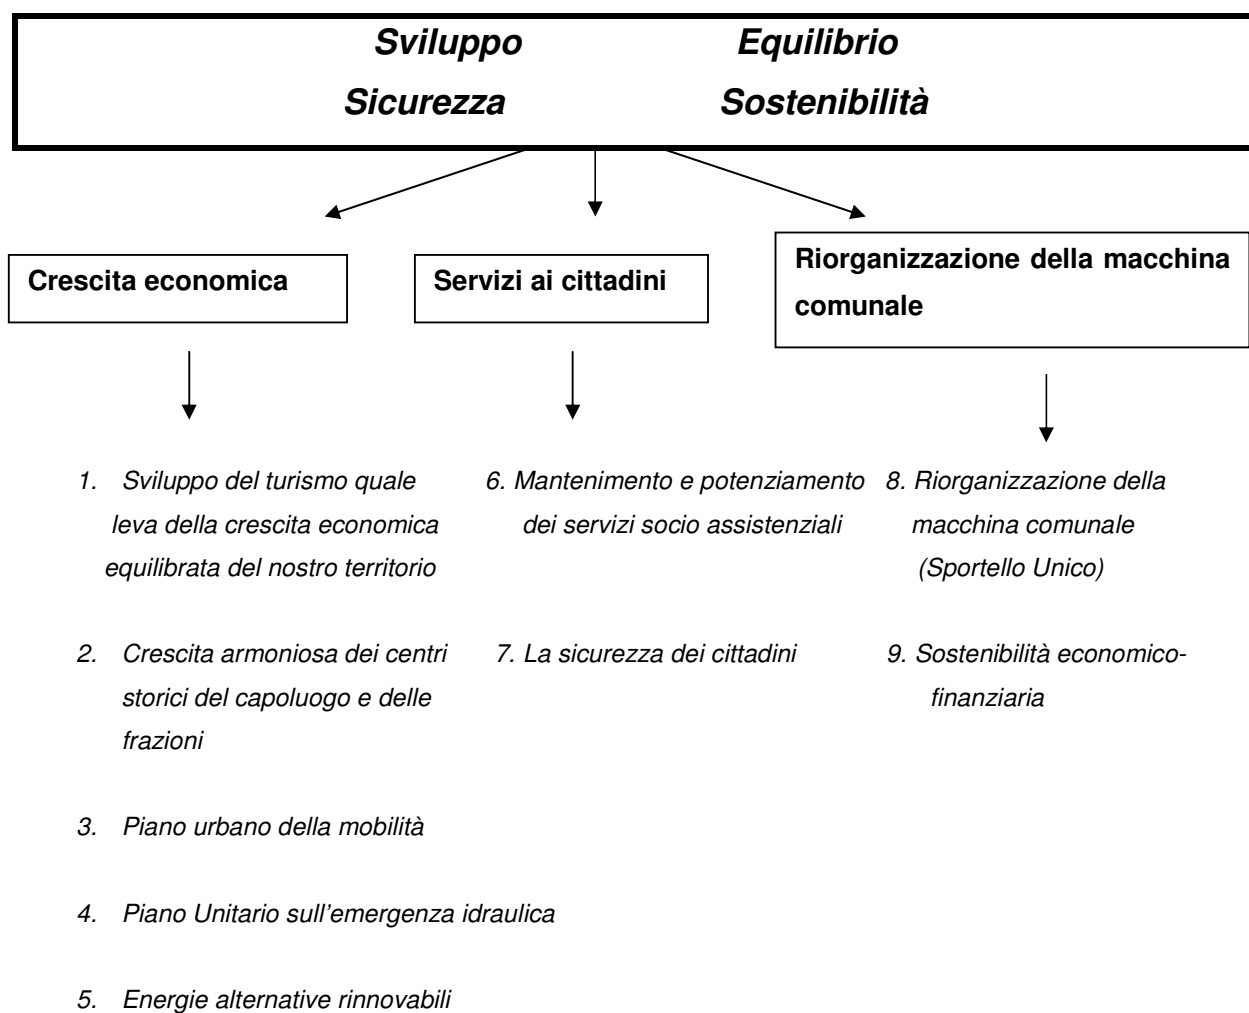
Sviluppo Equilibrio
Sicurezza Sostenibilità

Crescita economica

Servizi ai cittadini

Riorganizzazione della macchina comunale

1. Sviluppo del turismo quale leva della crescita economica equilibrata del nostro territorio

2. Crescita armoniosa dei centri storici del capoluogo e delle frazioni

3. Piano urbano della mobilità

4. Piano Unitario sull'emergenza idraulica

5. Energie alternative rinnovabili

6. Mantenimento e potenziamento dei servizi socio assistenziali

7. La sicurezza dei cittadini

8. Riorganizzazione della macchina comunale (Sportello Unico)

9. Sostenibilità economico-finanziaria